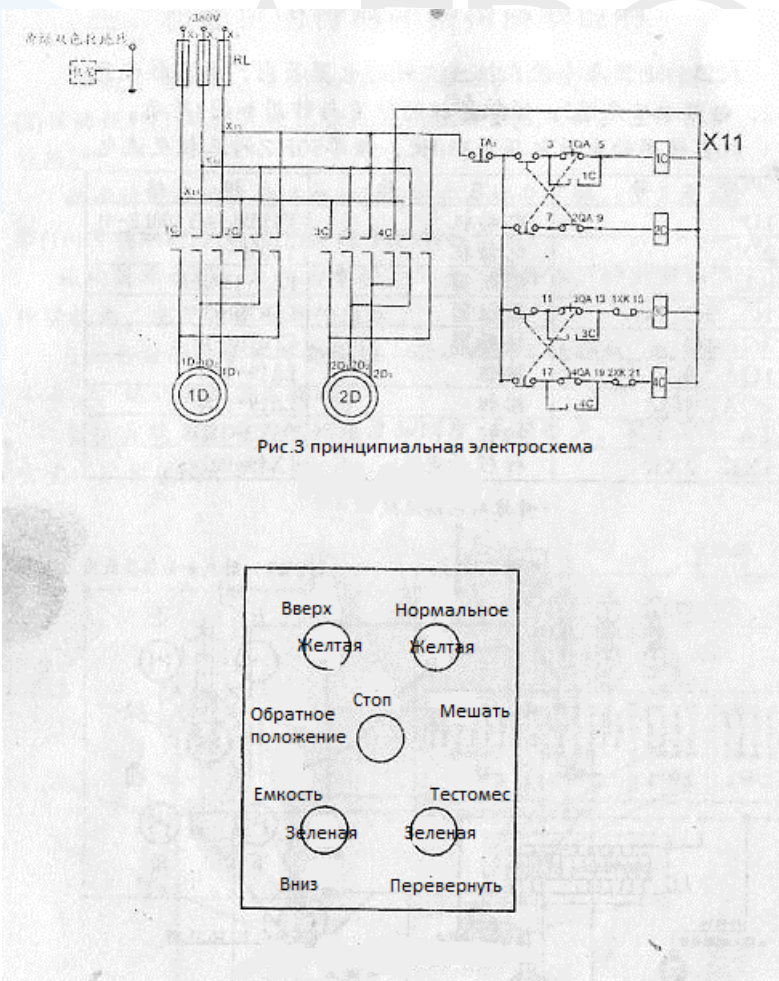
380V

$X_1$ $X_2$ $X_3$

RL

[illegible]

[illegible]

$X_{11}$

$X_{21}$

$X_{31}$

X11

TA

3 1QA 5

1C

1C

7 2QA 9

2C

1C 2C 3C 4C

11 3QA 13 1XK 15

3C

3C

17 4QA 19 2XK 21

4C

4C

$1D_1$ $1D_2$ $1D_3$

$2D_1$ $2D_2$ $2D_3$

1D

2D

Рис.3 принципиальная электросхема

Вверх

Желтая

Нормальное

Желтая

Стоп

Обратное положение

Мешать

Емкость

Тестомес

Зеленая

Зеленая

Вниз

Перевернуть